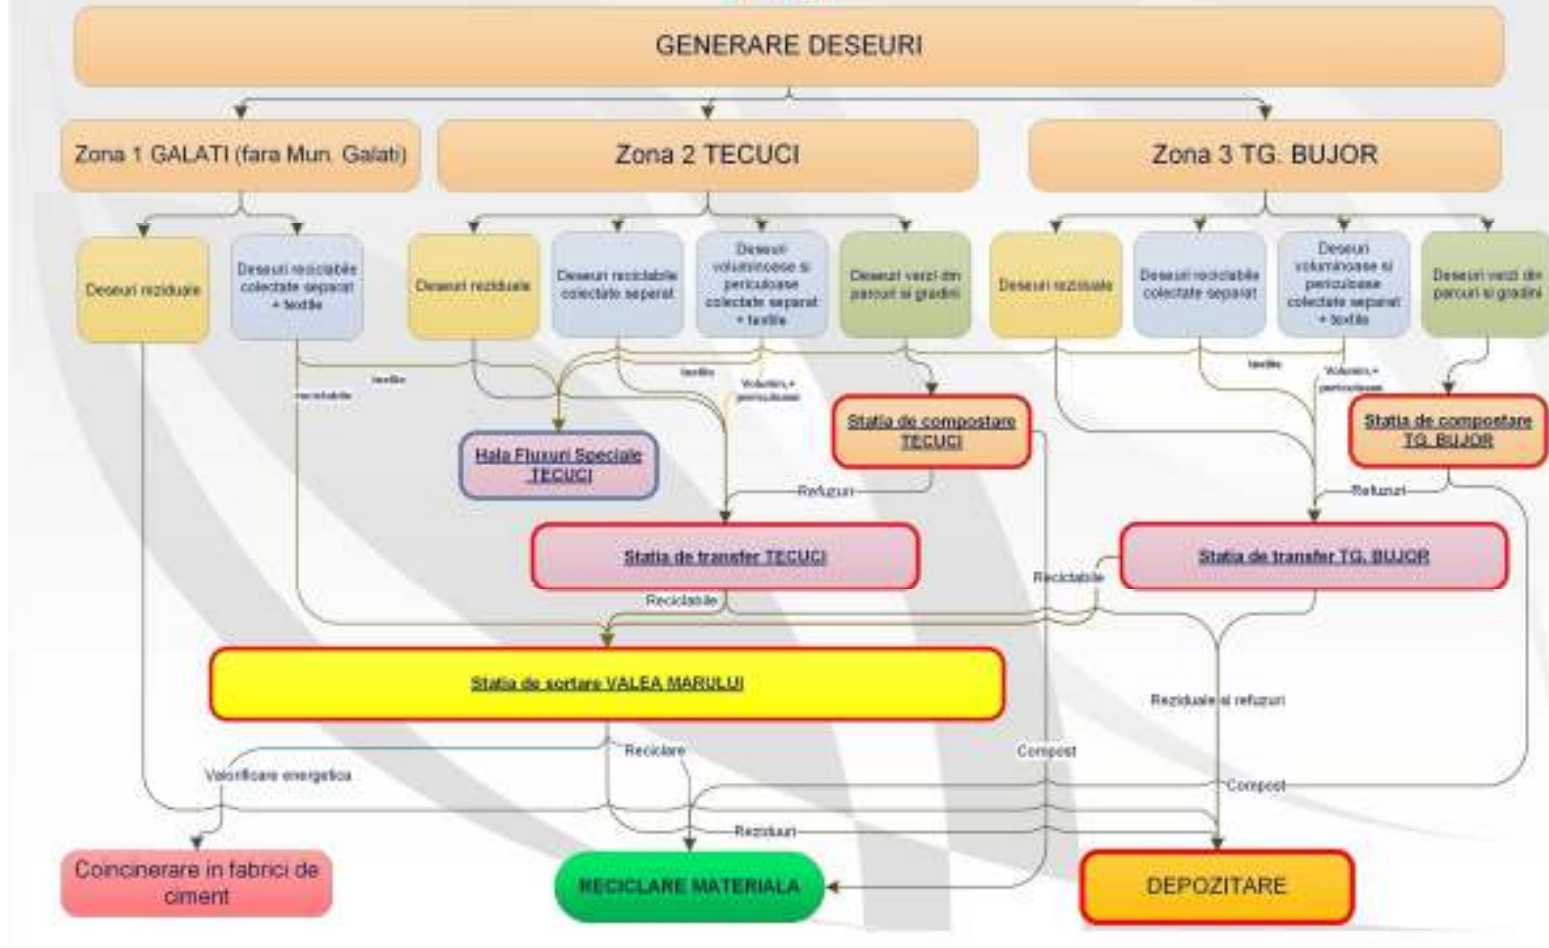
GENERARE DESEURI

Zona 1 GALATI (fara Mun. Galati)

Zona 2 TECUCI

Zona 3 TG. BUJOR

Deseuri reziduale

Deseuri reciclabile colectate separat + textile

Deseuri reziduale

Deseuri reciclabile colectate separat

Deseuri voluminoase si periculoase colectate separat + textile

Deseuri verzi din parcuri si gradini

Deseuri reziduale

Deseuri reciclabile colectate separat

Deseuri voluminoase si periculoase colectate separat + textile

Deseuri verzi din parcuri si gradini

textile

reciclabile

textile

Volumin.+ periculoase

textile

Volumin.+ periculoase

Hala Fluxuri Speciale TECUCI

Statia de compostare TECUCI

Statia de compostare TG. BUJOR

Refuzuri

Refuzuri

Statia de transfer TECUCI

Statia de transfer TG. BUJOR

Reciclabile

Reciclabile

Statia de sortare VALEA MARULUI

Reziduale si refuzuri

Reciclare

Compost

Valorificare energetica

Compost

Reziduuri

Coincinerare in fabrici de ciment

RECICLARE MATERIALA

DEPOZITARE